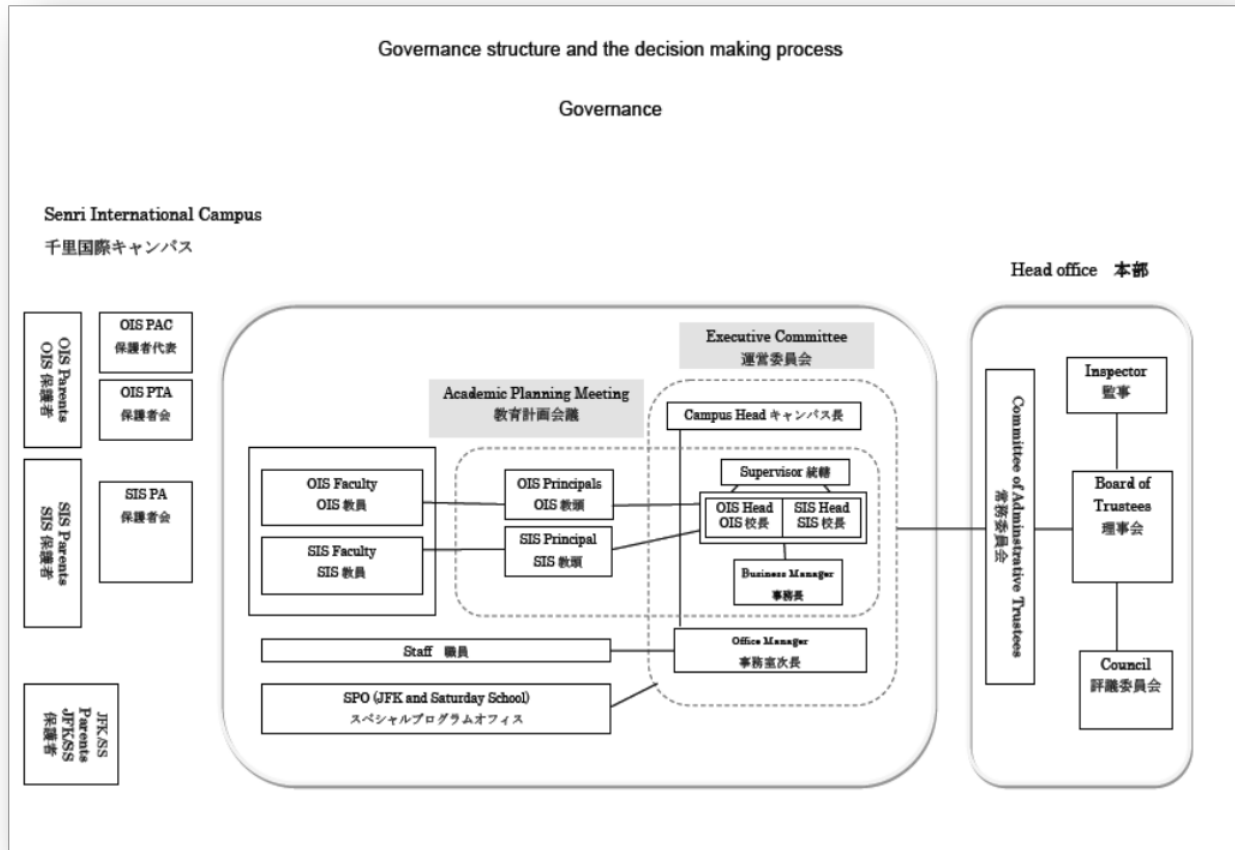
Governance structure and the decision making process

Governance

Senri International Campus
千里国際キャンパス

Head office 本部

OIS Parents
OIS 保護者

OIS PAC
保護者代表

OIS PTA
保護者会

SIS Parents
SIS 保護者

SIS PA
保護者会

JFK/SS Parents
JFK/SS 保護者

Executive Committee
運営委員会

Academic Planning Meeting
教育計画会議

Campus Head キャンパス長

Supervisor 統轄

OIS Faculty
OIS 教員

SIS Faculty
SIS 教員

OIS Principals
OIS 教頭

SIS Principal
SIS 教頭

OIS Head
OIS 校長

SIS Head
SIS 校長

Business Manager
事務長

Staff 職員

Office Manager
事務室次長

SPO (JFK and Saturday School)
スペシャルプログラムオフィス

Committee of Administrative Trustees
常務委員会

Inspector
監事

Board of Trustees
理事会

Council
評議委員会